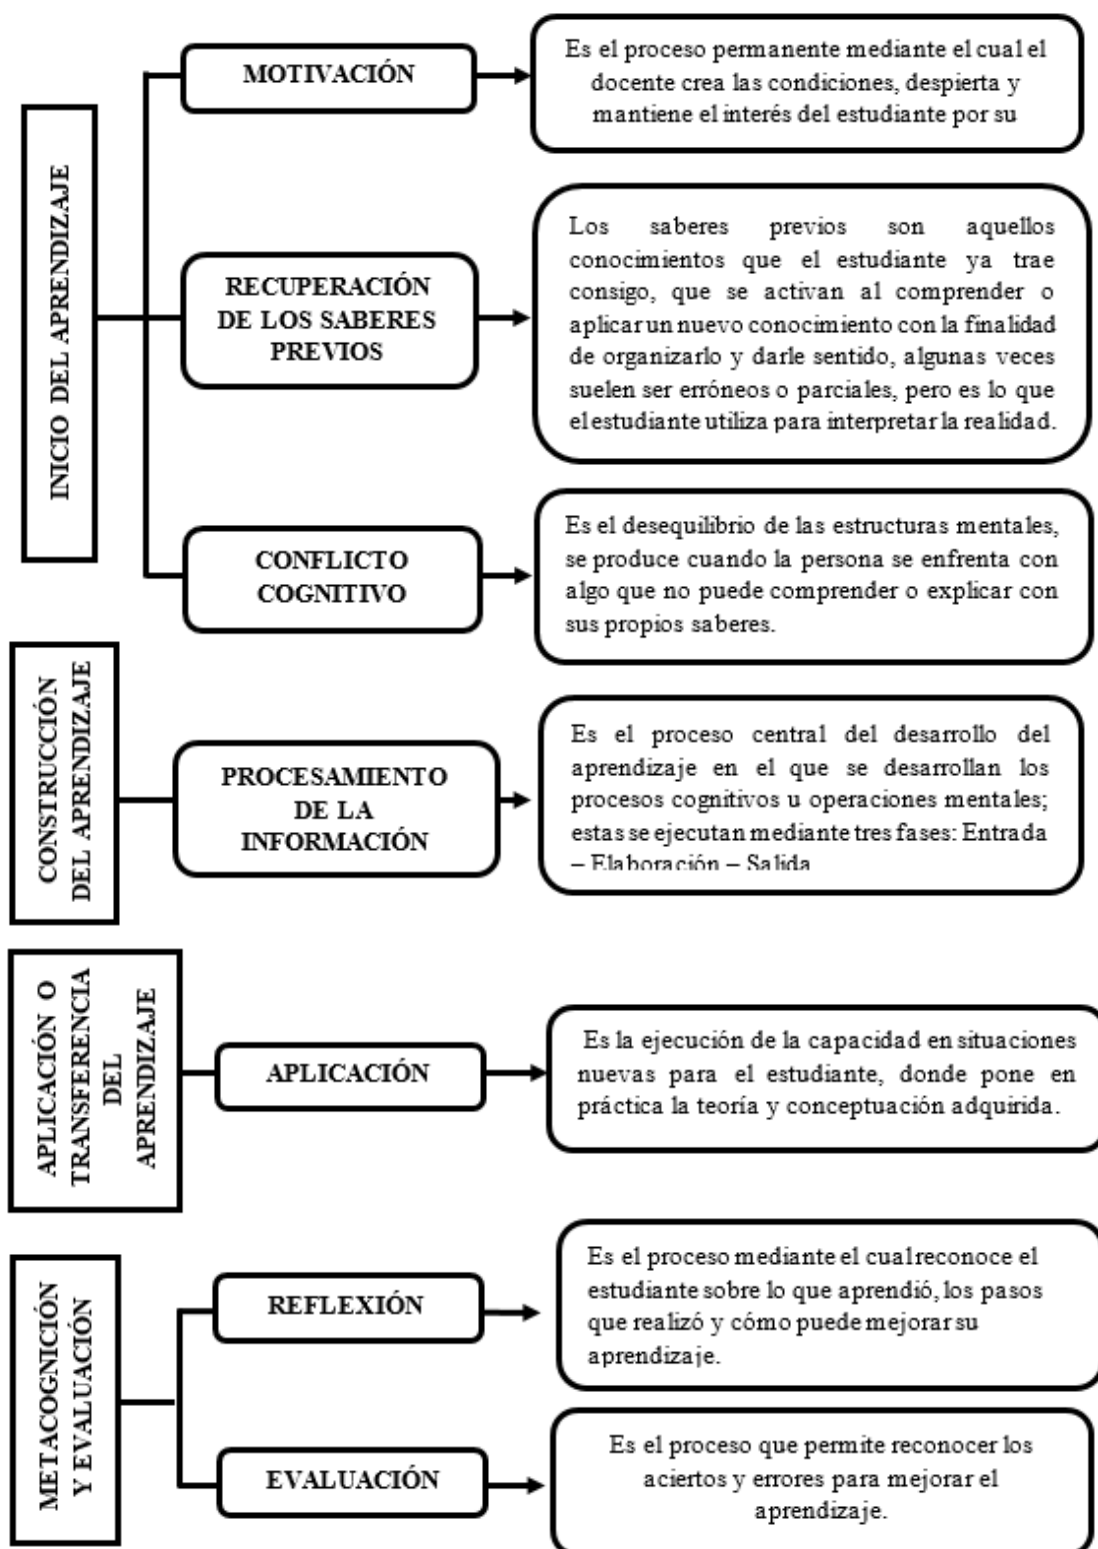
INICIO DEL APRENDIZAJE

MOTIVACIÓN

Es el proceso permanente mediante el cual el docente crea las condiciones, despierta y mantiene el interés del estudiante por su

RECUPERACIÓN DE LOS SABERES PREVIOS

Los saberes previos son aquellos conocimientos que el estudiante ya trae consigo, que se activan al comprender o aplicar un nuevo conocimiento con la finalidad de organizarlo y darle sentido, algunas veces suelen ser erróneos o parciales, pero es lo que el estudiante utiliza para interpretar la realidad.

CONFLICTO COGNITIVO

Es el desequilibrio de las estructuras mentales, se produce cuando la persona se enfrenta con algo que no puede comprender o explicar con sus propios saberes.

CONSTRUCCIÓN DEL APRENDIZAJE

PROCESAMIENTO DE LA INFORMACIÓN

Es el proceso central del desarrollo del aprendizaje en el que se desarrollan los procesos cognitivos u operaciones mentales; estas se ejecutan mediante tres fases: Entrada – Elaboración – Salida

APLICACIÓN O TRANSFERENCIA DEL APRENDIZAJE

APLICACIÓN

Es la ejecución de la capacidad en situaciones nuevas para el estudiante, donde pone en práctica la teoría y conceptuación adquirida.

METACOGNICIÓN Y EVALUACIÓN

REFLEXIÓN

Es el proceso mediante el cual reconoce el estudiante sobre lo que aprendió, los pasos que realizó y cómo puede mejorar su aprendizaje.

EVALUACIÓN

Es el proceso que permite reconocer los aciertos y errores para mejorar el aprendizaje.